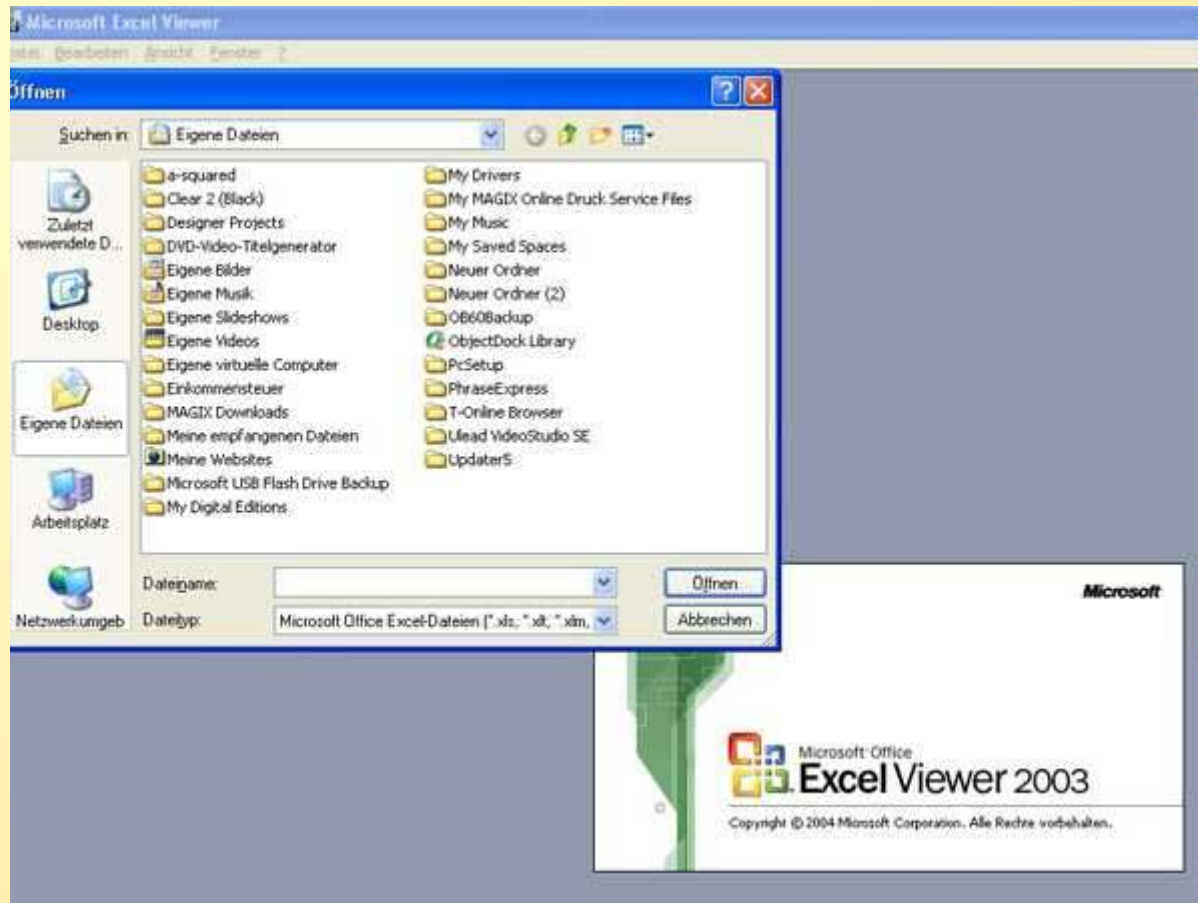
Microsoft Excel Viewer

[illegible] Bearbeiten Ansicht Fenster ?

Öffnen

Suchen in: Eigene Dateien

Zuletzt verwendete D...

Desktop

Eigene Dateien

Arbeitsplatz

Netzwerkumgeb

a-squared
Clear 2 (Black)
Designer Projects
DVD-Video-Titelgenerator
Eigene Bilder
Eigene Musik
Eigene Slideshows
Eigene Videos
Eigene virtuelle Computer
Einkommensteuer
MAGIX Downloads
Meine empfangenen Dateien
Meine Websites
Microsoft USB Flash Drive Backup
My Digital Editions
My Drivers
My MAGIX Online Druck Service Files
My Music
My Saved Spaces
Neuer Ordner
Neuer Ordner (2)
OB60Backup
ObjectDock Library
PcSetup
PhraseExpress
T-Online Browser
Ulead VideoStudio SE
Updater5

Dateiname:

Dateityp: Microsoft Office Excel-Dateien (*.xls; *.xlt; *.xlm;

Öffnen

Abbrechen

Microsoft

Microsoft Office

Excel Viewer 2003

Copyright © 2004 Microsoft Corporation. Alle Rechte vorbehalten.